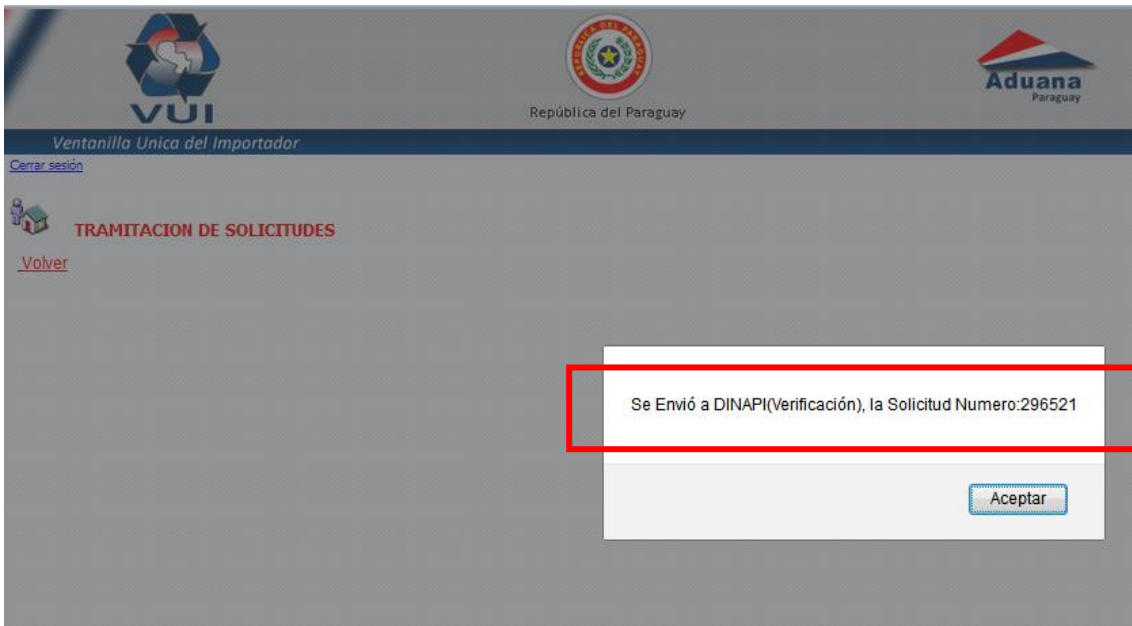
VUI

REPUBLICA DEL PARAGUAY

República del Paraguay

Aduana
Paraguay

Ventanilla Unica del Importador

Cerrar sesión

TRAMITACION DE SOLICITUDES

Volver

Se Envió a DINAPI(Verificación), la Solicitud Numero:296521

Aceptar